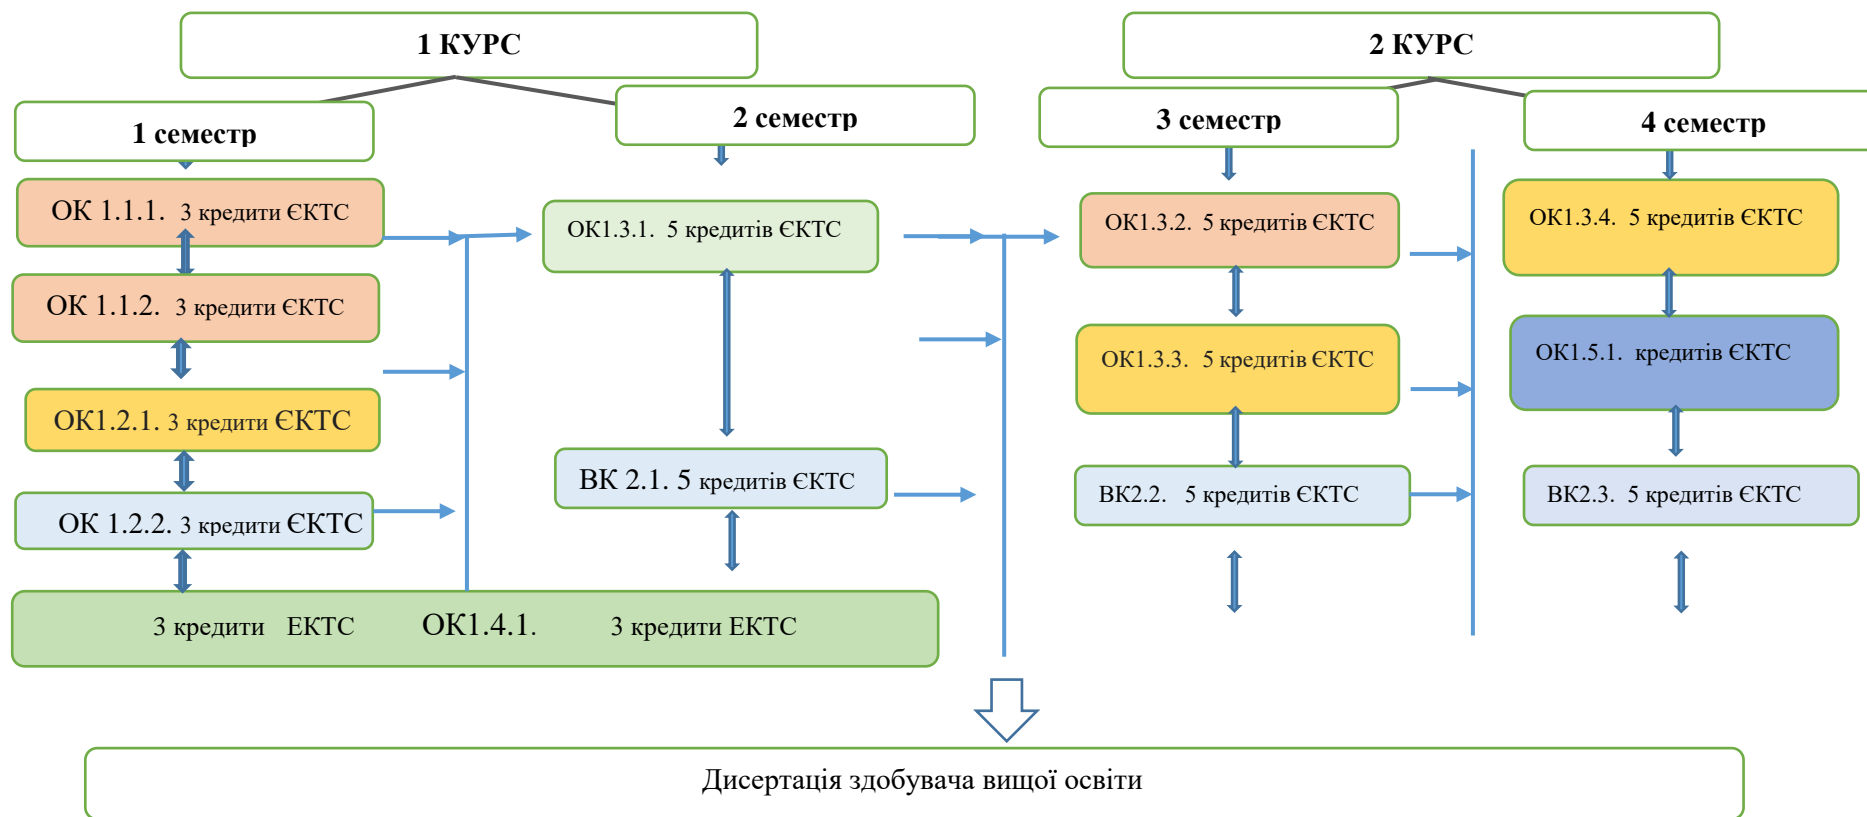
1 КУРС

2 КУРС

1 семестр

2 семестр

3 семестр

4 семестр

ОК 1.1.1. 3 кредити ЄКТС

ОК 1.1.2. 3 кредити ЄКТС

ОК1.2.1. 3 кредити ЄКТС

ОК 1.2.2. 3 кредити ЄКТС

ОК1.3.1. 5 кредитів ЄКТС

ВК 2.1. 5 кредитів ЄКТС

ОК1.3.2. 5 кредитів ЄКТС

ОК1.3.3. 5 кредитів ЄКТС

ВК2.2. 5 кредитів ЄКТС

ОК1.3.4. 5 кредитів ЄКТС

ОК1.5.1. кредитів ЄКТС

ВК2.3. 5 кредитів ЄКТС

3 кредити ЕКТС ОК1.4.1. 3 кредити ЕКТС

Дисертація здобувача вищої освіти